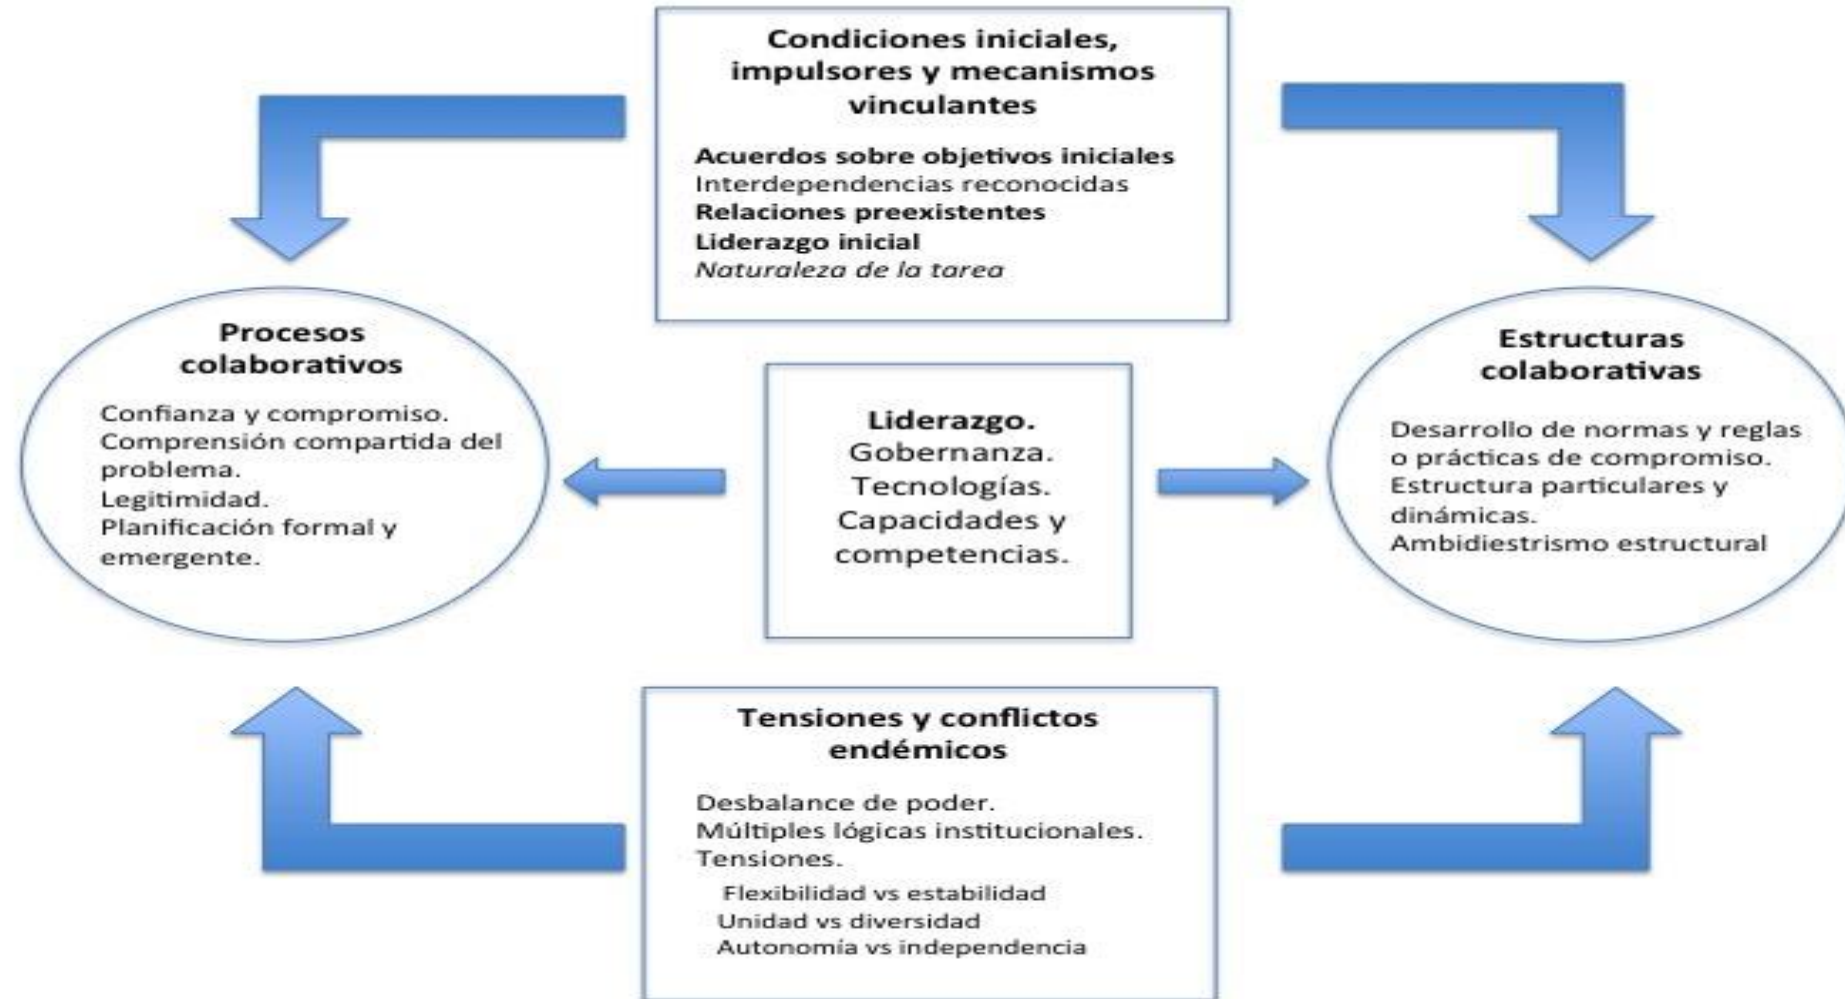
Condiciones iniciales, impulsores y mecanismos vinculantes

Acuerdos sobre objetivos iniciales
Interdependencias reconocidas
Relaciones preexistentes
Liderazgo inicial
Naturaleza de la tarea

Procesos colaborativos

Confianza y compromiso.
Comprensión compartida del problema.
Legitimidad.
Planificación formal y emergente.

Liderazgo.
Gobernanza.
Tecnologías.
Capacidades y competencias.

Estructuras colaborativas

Desarrollo de normas y reglas o prácticas de compromiso.
Estructura particulares y dinámicas.
Ambidiestrismo estructural

Tensiones y conflictos endémicos

Desbalance de poder.
Múltiples lógicas institucionales.
Tensiones.
Flexibilidad vs estabilidad
Unidad vs diversidad
Autonomía vs independencia